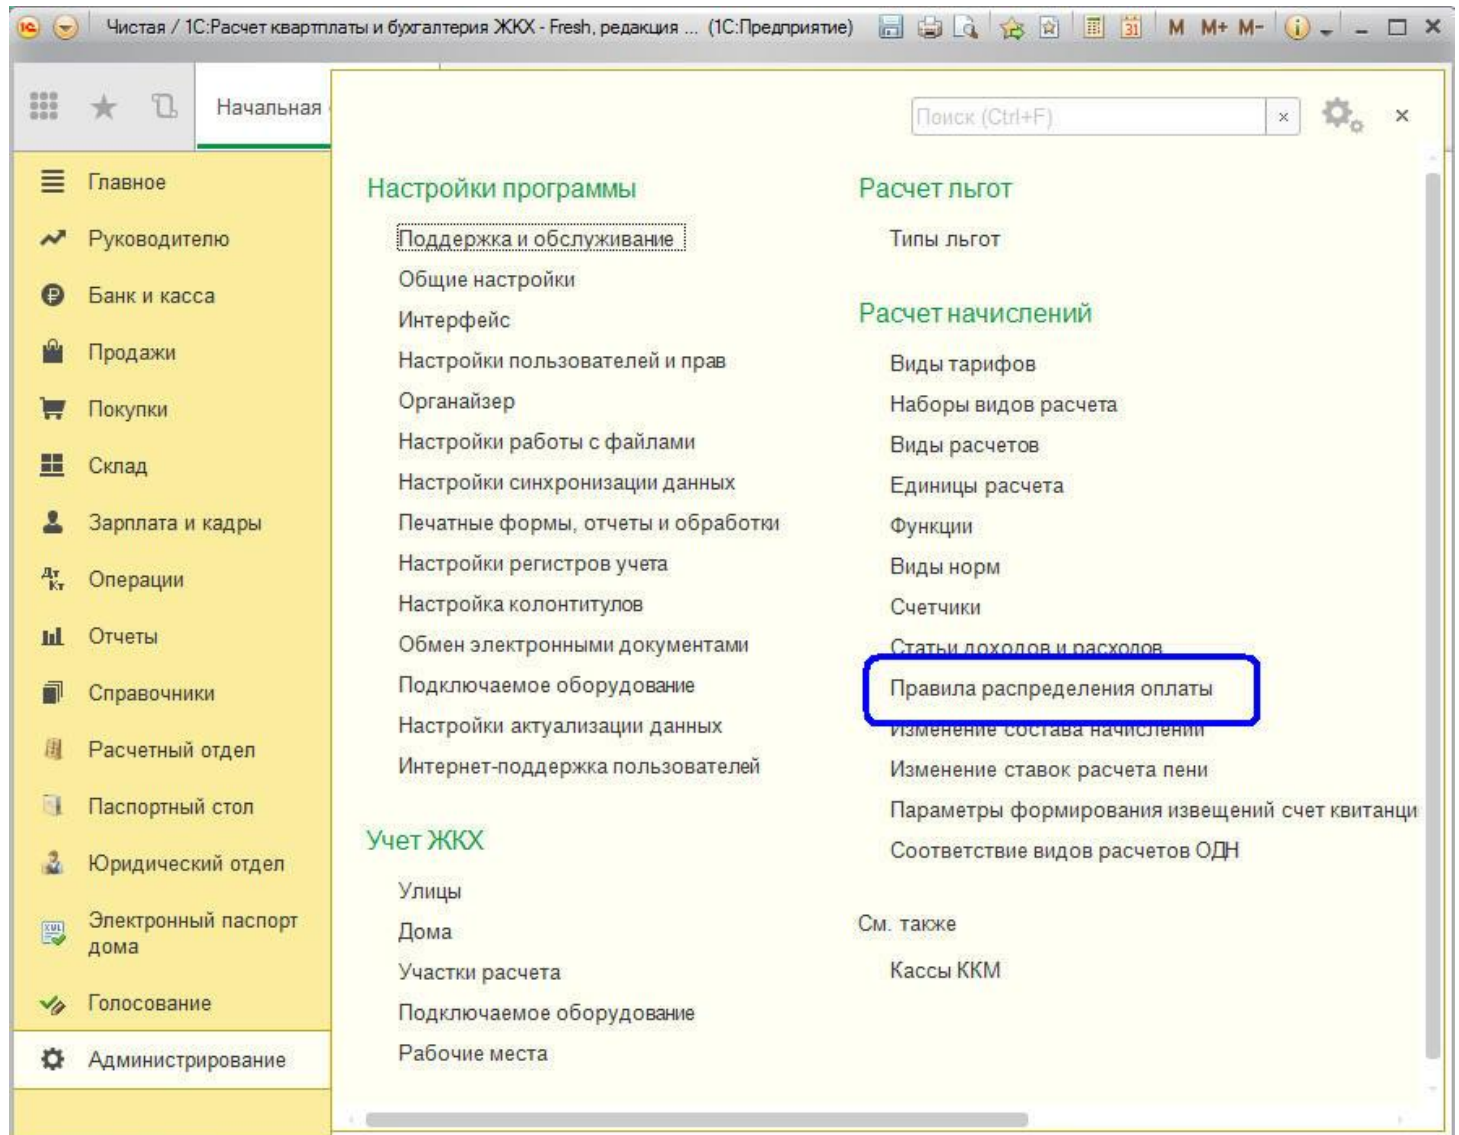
Чистая / 1С:Расчет квартплаты и бухгалтерия ЖКХ - Fresh, редакция ... (1С:Предприятие)

M M+ M-

Начальная

Поиск (Ctrl+F)

Главное
Руководителю
Банк и касса
Продажи
Покупки
Склад
Зарплата и кадры
Операции
Отчеты
Справочники
Расчетный отдел
Паспортный стол
Юридический отдел
Электронный паспорт дома
Голосование
Администрирование

Настройки программы

Поддержка и обслуживание
Общие настройки
Интерфейс
Настройки пользователей и прав
Органайзер
Настройки работы с файлами
Настройки синхронизации данных
Печатные формы, отчеты и обработки
Настройки регистров учета
Настройка колонтитулов
Обмен электронными документами
Подключаемое оборудование
Настройки актуализации данных
Интернет-поддержка пользователей

Учет ЖКХ

Улицы
Дома
Участки расчета
Подключаемое оборудование
Рабочие места

Расчет льгот

Типы льгот

Расчет начислений

Виды тарифов
Наборы видов расчета
Виды расчетов
Единицы расчета
Функции
Виды норм
Счетчики
Статьи доходов и расходов
Правила распределения оплаты
Изменение состава начислений
Изменение ставок расчета пени
Параметры формирования извещений счет квитанци
Соответствие видов расчетов ОДН

См. также

Кассы ККМ